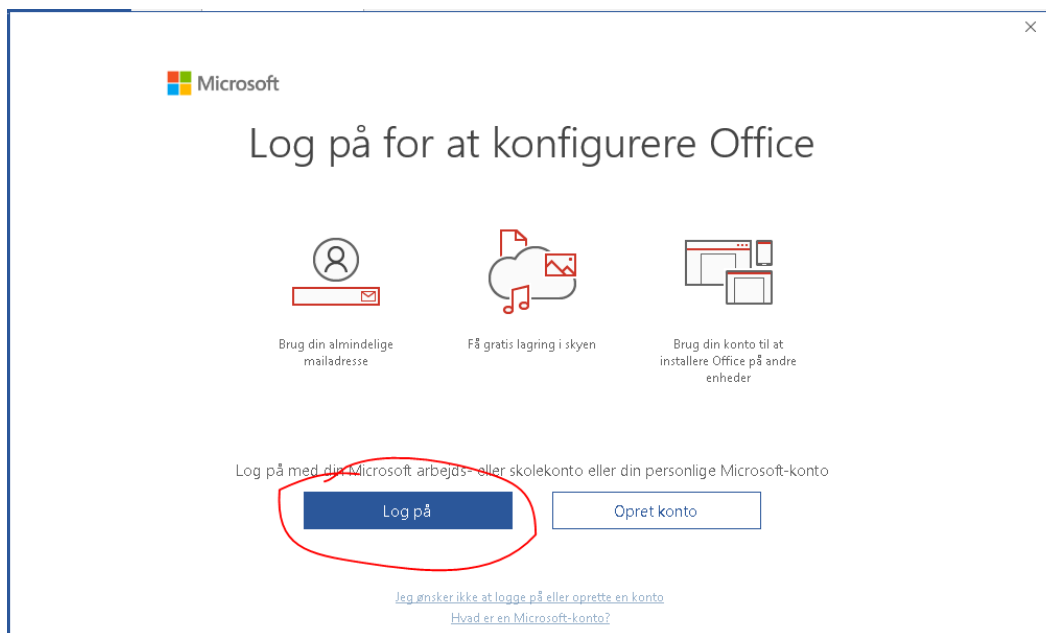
×

Microsoft

Log på for at konfigurere Office

Brug din almindelige mailadresse

Få gratis lagring i skyen

Brug din konto til at installere Office på andre enheder

Log på med din Microsoft arbejds- eller skolekonto eller din personlige Microsoft-konto

Log på

Opret konto

Jeg ønsker ikke at logge på eller oprette en konto

Hvad er en Microsoft-konto?